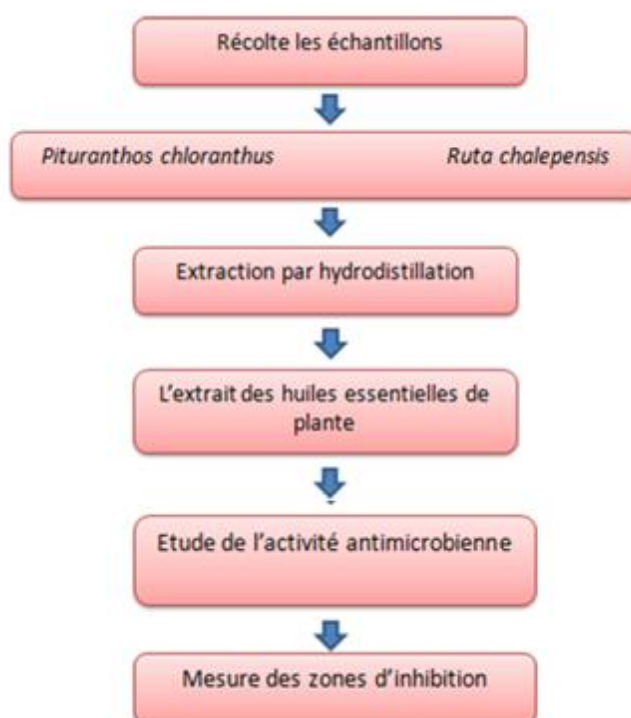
Récolte les échantillons

Pituranthos chloranthus

Ruta chalepensis

Extraction par hydrodistillation

L'extrait des huiles essentielles de plante

Etude de l'activité antimicrobienne

Mesure des zones d'inhibition